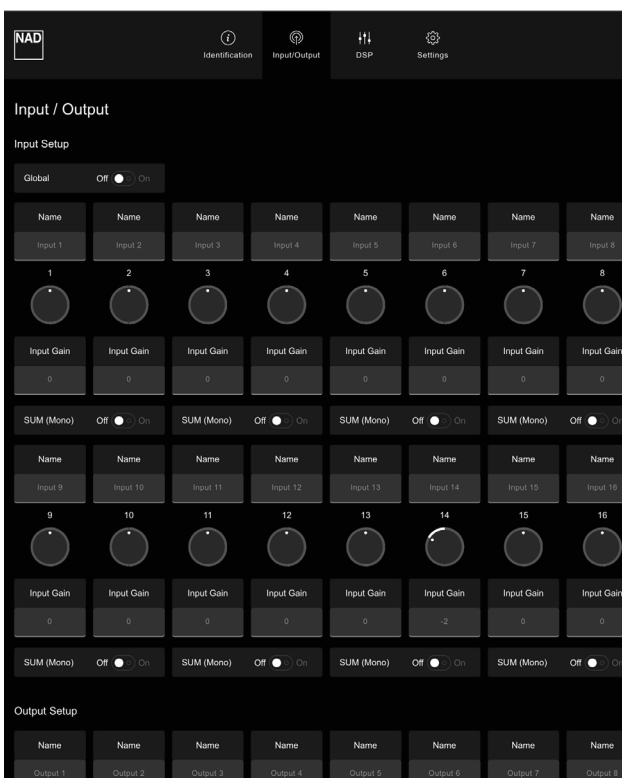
NAD

Identification Input/Output DSP Settings

Input / Output

Input Setup

Global Off On

| Name | Name | Name | Name | Name | Name | Name | Name |
|---|---|---|---|---|---|---|---|
| Input 1 | Input 2 | Input 3 | Input 4 | Input 5 | Input 6 | Input 7 | Input 8 |
| 1 | 2 | 3 | 4 | 5 | 6 | 7 | 8 |
| Input Gain | Input Gain | Input Gain | Input Gain | Input Gain | Input Gain | Input Gain | Input Gain |
| 0 | 0 | 0 | 0 | 0 | 0 | 0 | 0 |

SUM (Mono) Off On SUM (Mono) Off On SUM (Mono) Off On SUM (Mono) Off On

| Name | Name | Name | Name | Name | Name | Name | Name |
|---|---|---|---|---|---|---|---|
| Input 9 | Input 10 | Input 11 | Input 12 | Input 13 | Input 14 | Input 15 | Input 16 |
| 9 | 10 | 11 | 12 | 13 | 14 | 15 | 16 |
| Input Gain | Input Gain | Input Gain | Input Gain | Input Gain | Input Gain | Input Gain | Input Gain |
| 0 | 0 | 0 | 0 | 0 | -2 | 0 | 0 |

SUM (Mono) Off On SUM (Mono) Off On SUM (Mono) Off On SUM (Mono) Off On

Output Setup

| Name | Name | Name | Name | Name | Name | Name | Name |
|---|---|---|---|---|---|---|---|
| Output 1 | Output 2 | Output 3 | Output 4 | Output 5 | Output 6 | Output 7 | Output 8 |